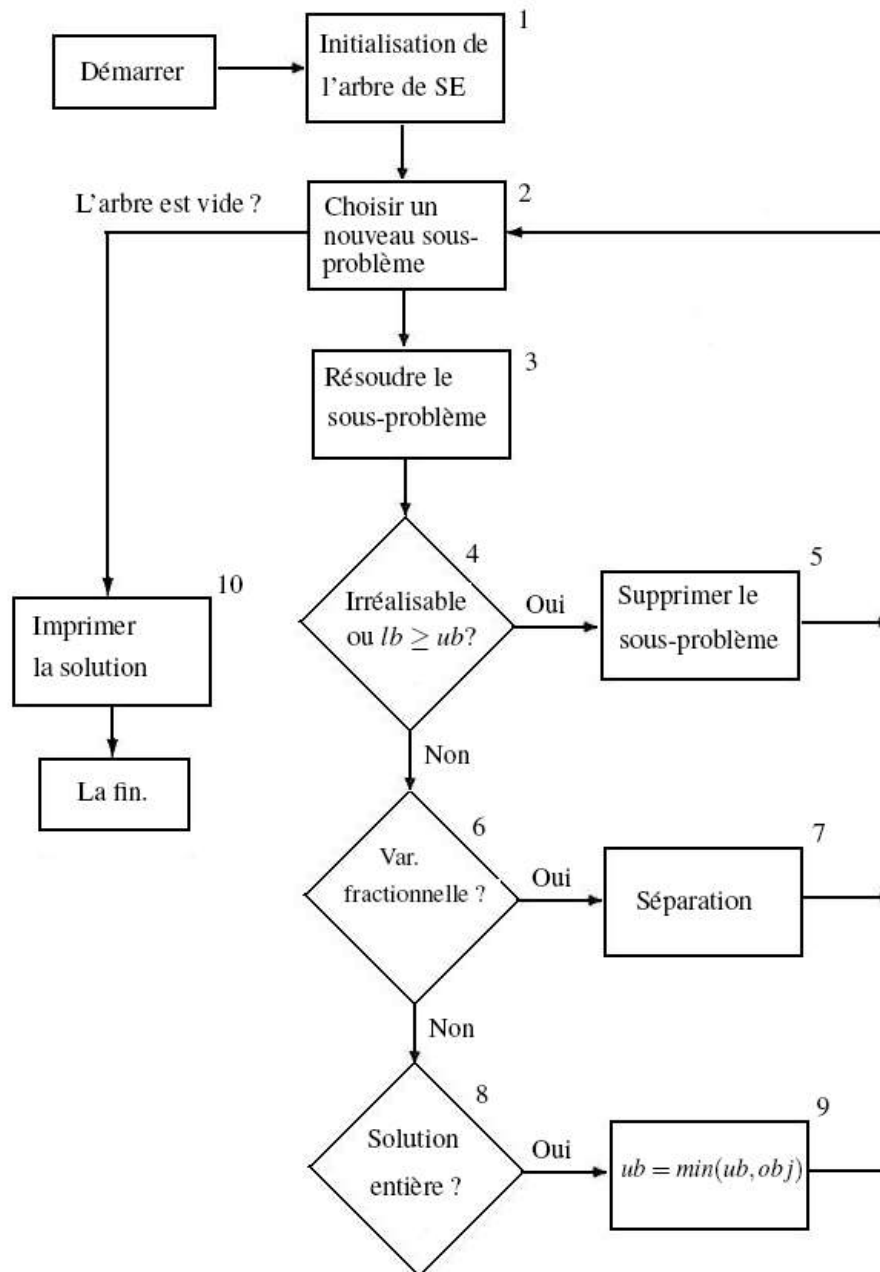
Démarrer

1
Initialisation de l'arbre de SE

L'arbre est vide ?

2
Choisir un nouveau sous-problème

3
Résoudre le sous-problème

4
Irréalisable ou $lb \geq ub$?

Oui

5
Supprimer le sous-problème

10
Imprimer la solution

La fin.

Non

6
Var. fractionnelle ?

Oui

7
Séparation

Non

8
Solution entière ?

Oui

9
$ub = min(ub, obj)$